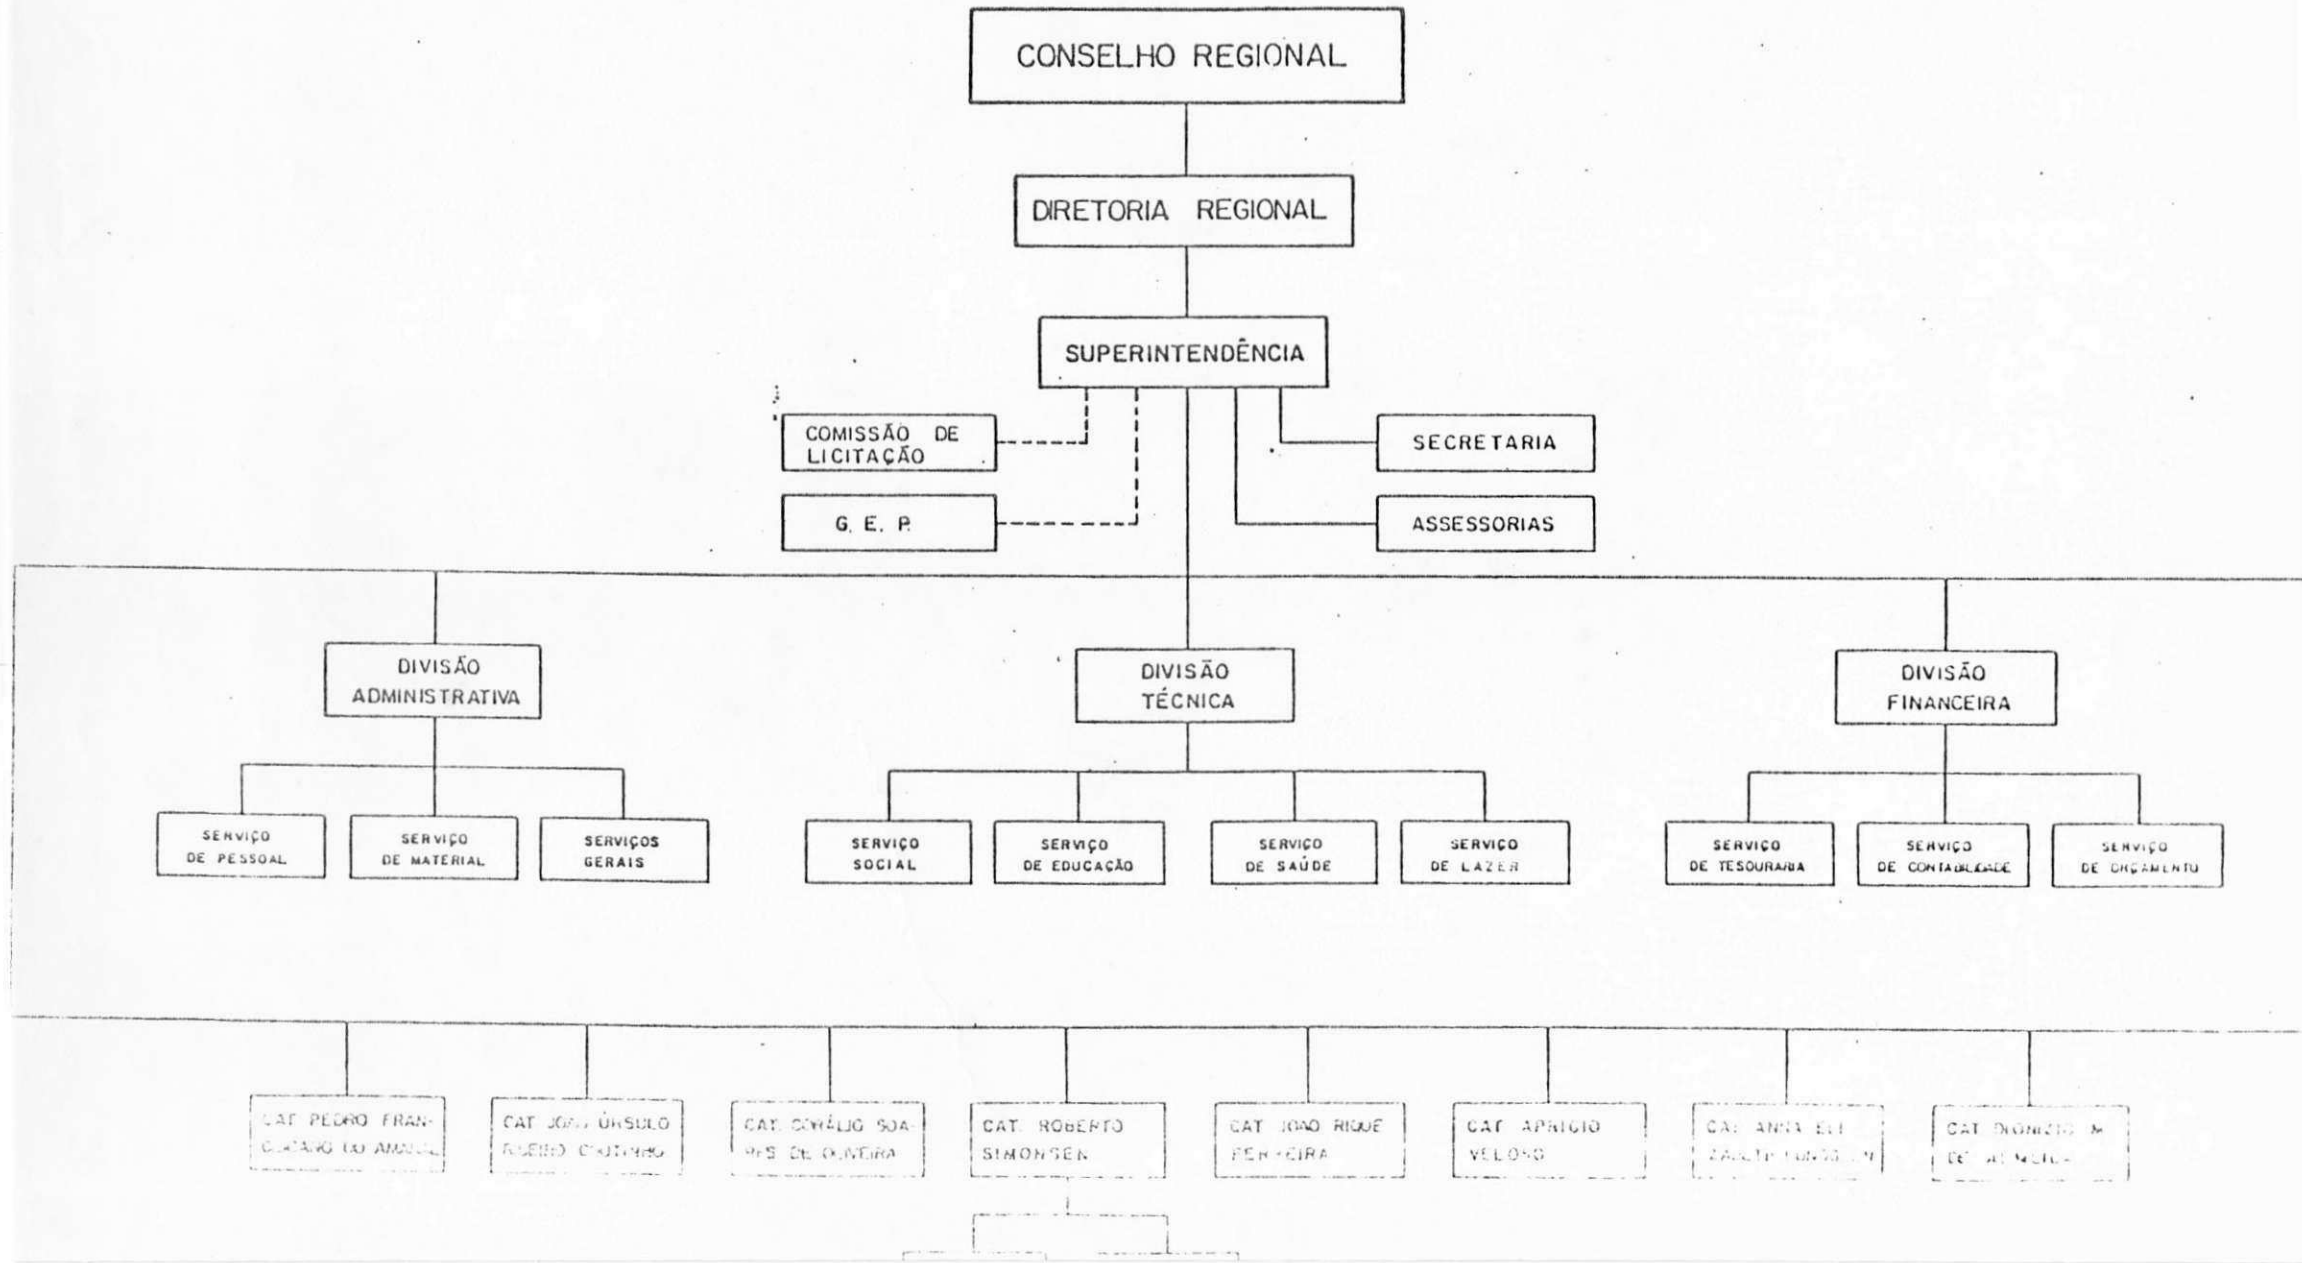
CONSELHO REGIONAL

DIRETORIA REGIONAL

SUPERINTENDÊNCIA

COMISSÃO DE LICITAÇÃO

G. E. P.

SECRETARIA

ASSESSORIAS

DIVISÃO ADMINISTRATIVA

DIVISÃO TÉCNICA

DIVISÃO FINANCEIRA

SERVIÇO DE PESSOAL

SERVIÇO DE MATERIAL

SERVIÇOS GERAIS

SERVIÇO SOCIAL

SERVIÇO DE EDUCAÇÃO

SERVIÇO DE SAÚDE

SERVIÇO DE LAZER

SERVIÇO DE TESOURARIA

SERVIÇO DE CONTABILIDADE

SERVIÇO DE ORÇAMENTO

CAT PEDRO FRAN- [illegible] DO AMARAL

CAT JOÃO ÚRSULO RIBEIRO COUTINHO

CAT CORALIO SOARES DE OLIVEIRA

CAT. ROBERTO SIMONSEN

CAT JOÃO RIQUE FERREIRA

CAT APRIGIO VELOSO

CAT ANNA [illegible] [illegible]

CAT DIONIZIO M. DE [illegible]